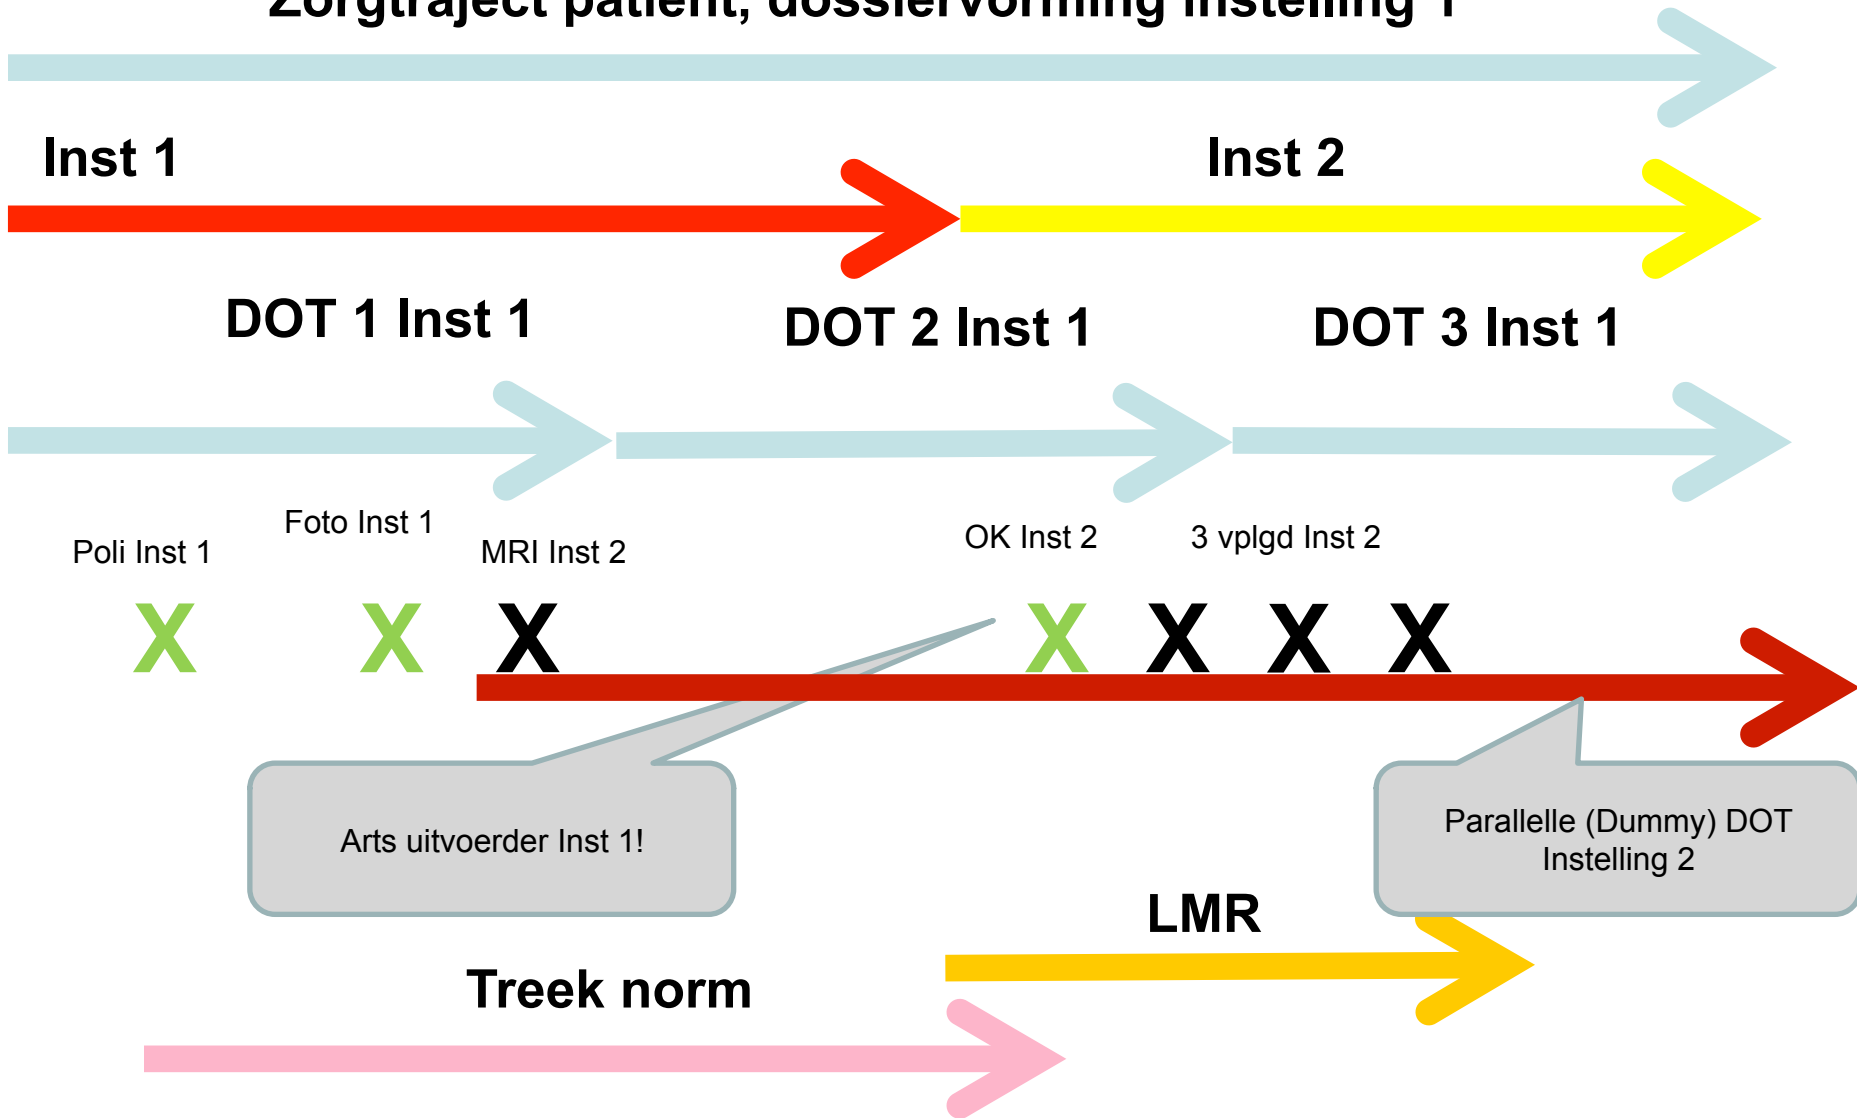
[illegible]

Inst 1

Inst 2

DOT 1 Inst 1

DOT 2 Inst 1

DOT 3 Inst 1

Poli Inst 1

Foto Inst 1

MRI Inst 2

OK Inst 2

3 vplgd Inst 2

X X X X X X X

Arts uitvoerder Inst 1!

Parallelle (Dummy) DOT Instelling 2

LMR

Treek norm